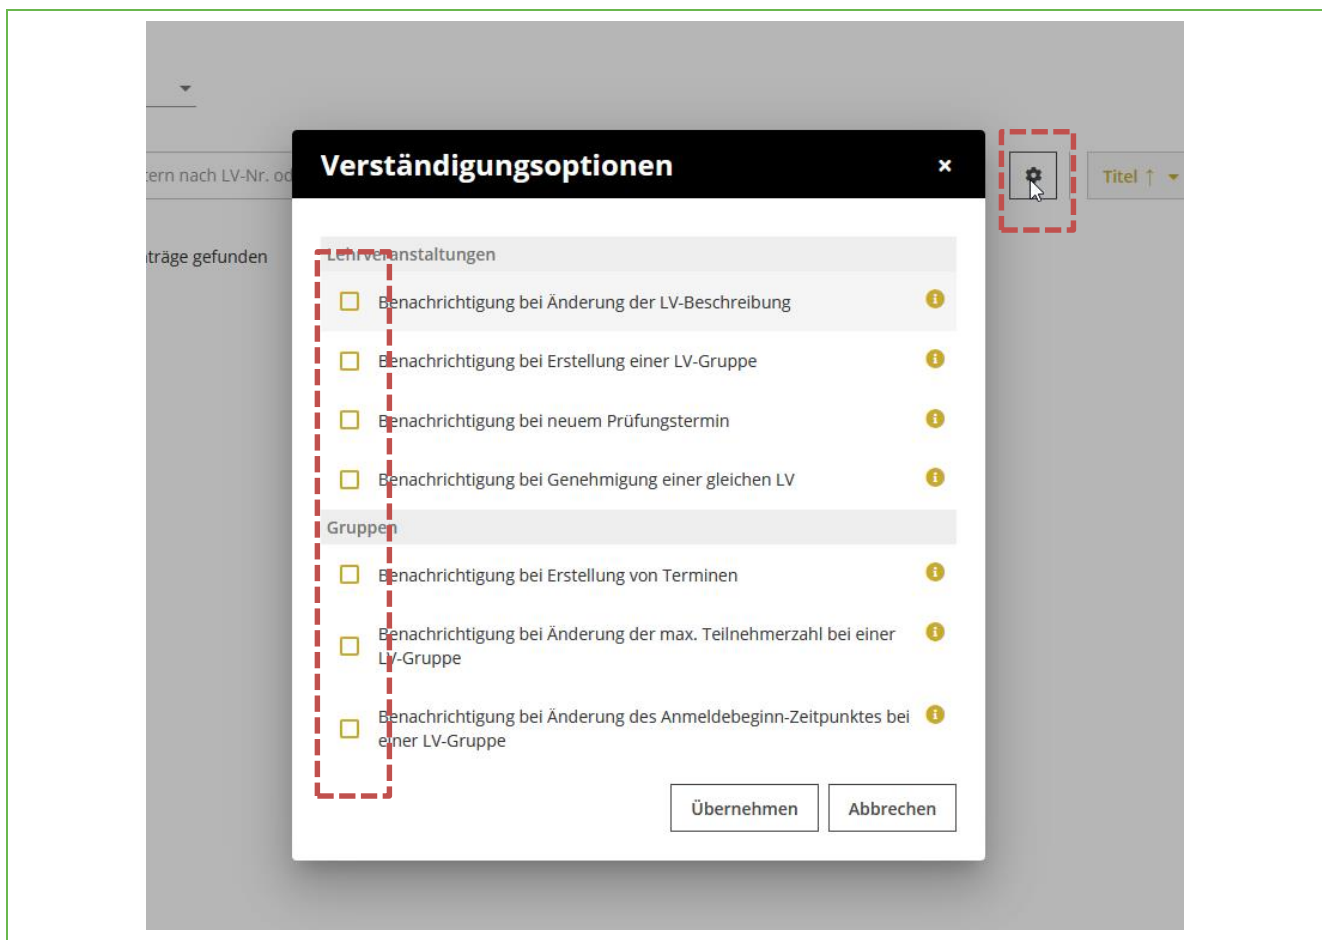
tern nach LV-Nr. od

träge gefunden

Verständigungsoptionen

×

Titel ↑

Lehrveranstaltungen

Benachrichtigung bei Änderung der LV-Beschreibung

Benachrichtigung bei Erstellung einer LV-Gruppe

Benachrichtigung bei neuem Prüfungstermin

Benachrichtigung bei Genehmigung einer gleichen LV

Gruppen

Benachrichtigung bei Erstellung von Terminen

Benachrichtigung bei Änderung der max. Teilnehmerzahl bei einer LV-Gruppe

Benachrichtigung bei Änderung des Anmeldebeginn-Zeitpunktes bei einer LV-Gruppe

Übernehmen

Abbrechen